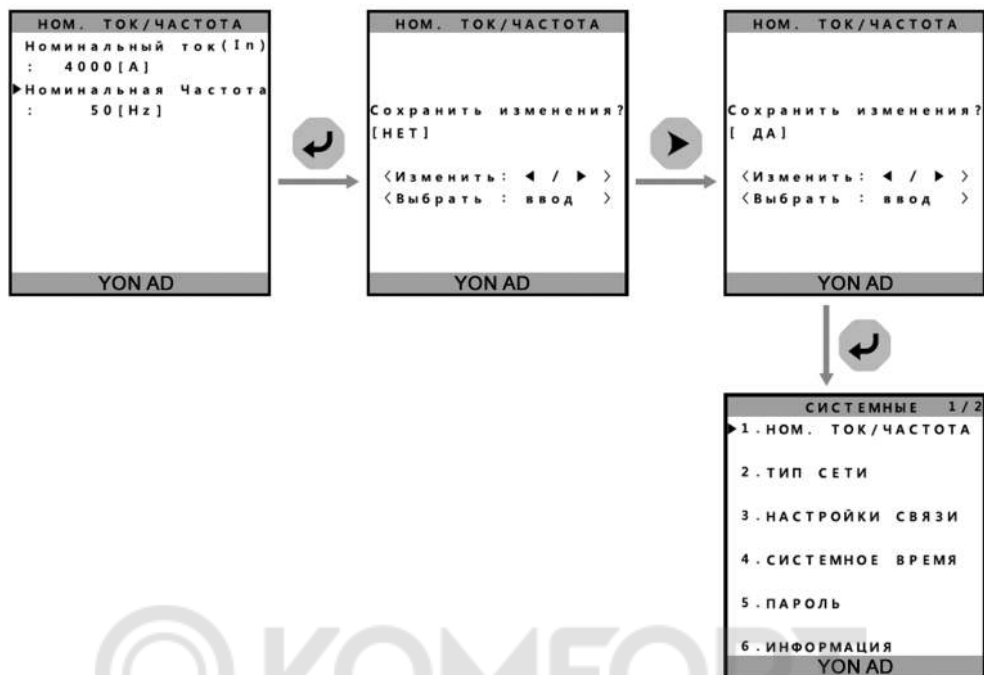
НОМ. ТОК/ЧАСТОТА
Номинальный ток(In)
: 4000[A]
▶Номинальная Частота
: 50[Hz]
YON AD

НОМ. ТОК/ЧАСТОТА
Сохранить изменения?
[НЕТ]
〈Изменить: ◀ / ▶ 〉
〈Выбрать : ввод 〉
YON AD

НОМ. ТОК/ЧАСТОТА
Сохранить изменения?
[ ДА]
〈Изменить: ◀ / ▶ 〉
〈Выбрать : ввод 〉
YON AD

СИСТЕМНЫЕ 1/2
▶1.НОМ. ТОК/ЧАСТОТА
2.ТИП СЕТИ
3.НАСТРОЙКИ СВЯЗИ
4.СИСТЕМНОЕ ВРЕМЯ
5.ПАРОЛЬ
6.ИНФОРМАЦИЯ
YON AD

KOMFORT